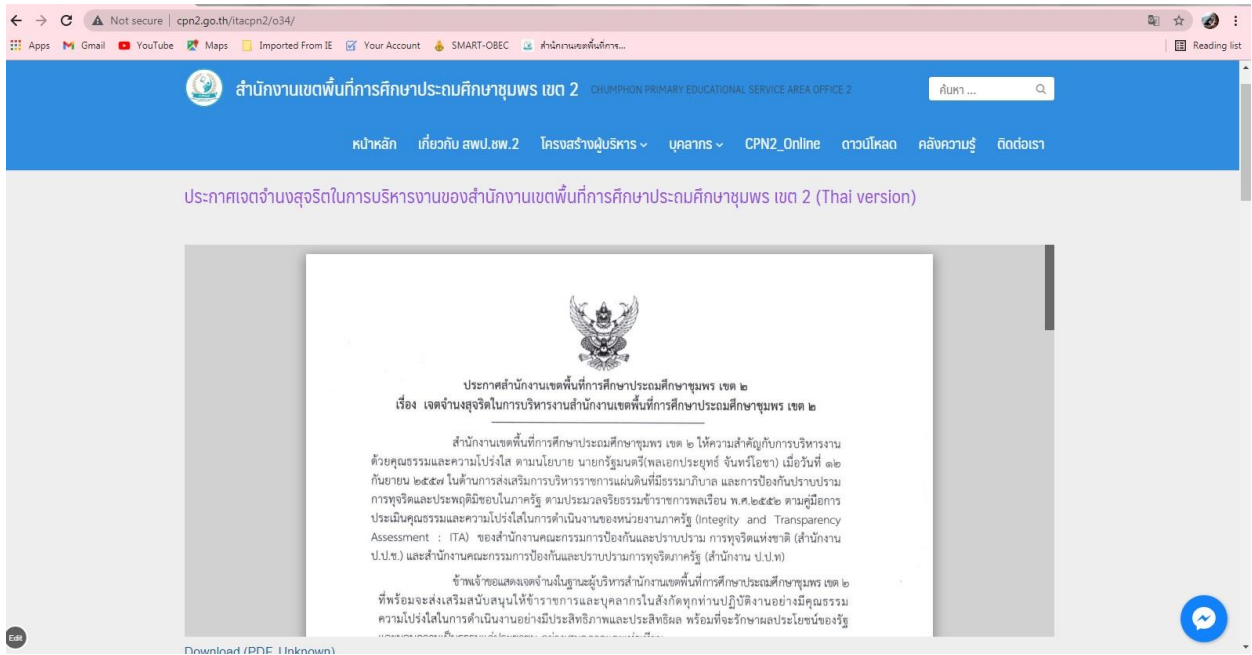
Not secure | cpn2.go.th/itacpn2/o34/

Apps Gmail YouTube Maps Imported From IE Your Account SMART-OBEC สำนักงานเขตพื้นที่การ...

Reading list

สำนักงานเขตพื้นที่การศึกษาประถมศึกษาชุมพร เขต 2 CHUMPHON PRIMARY EDUCATIONAL SERVICE AREA OFFICE 2

ค้นหา ...

หน้าหลัก เกี่ยวกับ สพป.ชพ.2 โครงสร้างผู้บริหาร บุคลากร CPN2_Online ดาวน์โหลด คลังความรู้ ติดต่อเรา

ประกาศเจตจำนงสุจริตในการบริหารงานของสำนักงานเขตพื้นที่การศึกษาประถมศึกษาชุมพร เขต 2 (Thai version)

ประกาศสำนักงานเขตพื้นที่การศึกษาประถมศึกษาชุมพร เขต ๒
เรื่อง เจตจำนงสุจริตในการบริหารงานสำนักงานเขตพื้นที่การศึกษาประถมศึกษาชุมพร เขต ๒

สำนักงานเขตพื้นที่การศึกษาประถมศึกษาชุมพร เขต ๒ ให้ความสำคัญกับการบริหารงานด้วยคุณธรรมและความโปร่งใส ตามนโยบาย นายกรัฐมนตรี(พลเอกประยุทธ์ จันทร์โอชา) เมื่อวันที่ ๑๒ กันยายน ๒๕๕๗ ในด้านการส่งเสริมการบริหารราชการแผ่นดินที่มีธรรมาภิบาล และการป้องกันปราบปรามการทุจริตและประพฤติมิชอบในภาครัฐ ตามประมวลจริยธรรมข้าราชการพลเรือน พ.ศ.๒๕๕๒ ตามคู่มือการประเมินคุณธรรมและความโปร่งใสในการดำเนินงานของหน่วยงานภาครัฐ (Integrity and Transparency Assessment : ITA) ของสำนักงานคณะกรรมการป้องกันและปราบปราม การทุจริตแห่งชาติ (สำนักงาน ป.ป.ช.) และสำนักงานคณะกรรมการป้องกันและปราบปรามการทุจริตภาครัฐ (สำนักงาน ป.ป.ท)

ข้าพเจ้าขอแสดงเจตจำนงในฐานะผู้บริหารสำนักงานเขตพื้นที่การศึกษาประถมศึกษาชุมพร เขต ๒ ที่พร้อมจะส่งเสริมสนับสนุนให้ข้าราชการและบุคลากรในสังกัดทุกท่านปฏิบัติงานอย่างมีคุณธรรม ความโปร่งใสในการดำเนินงานอย่างมีประสิทธิภาพและประสิทธิผล พร้อมที่จะรักษาผลประโยชน์ของรัฐ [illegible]

Download (PDF, Unknown)

Edit